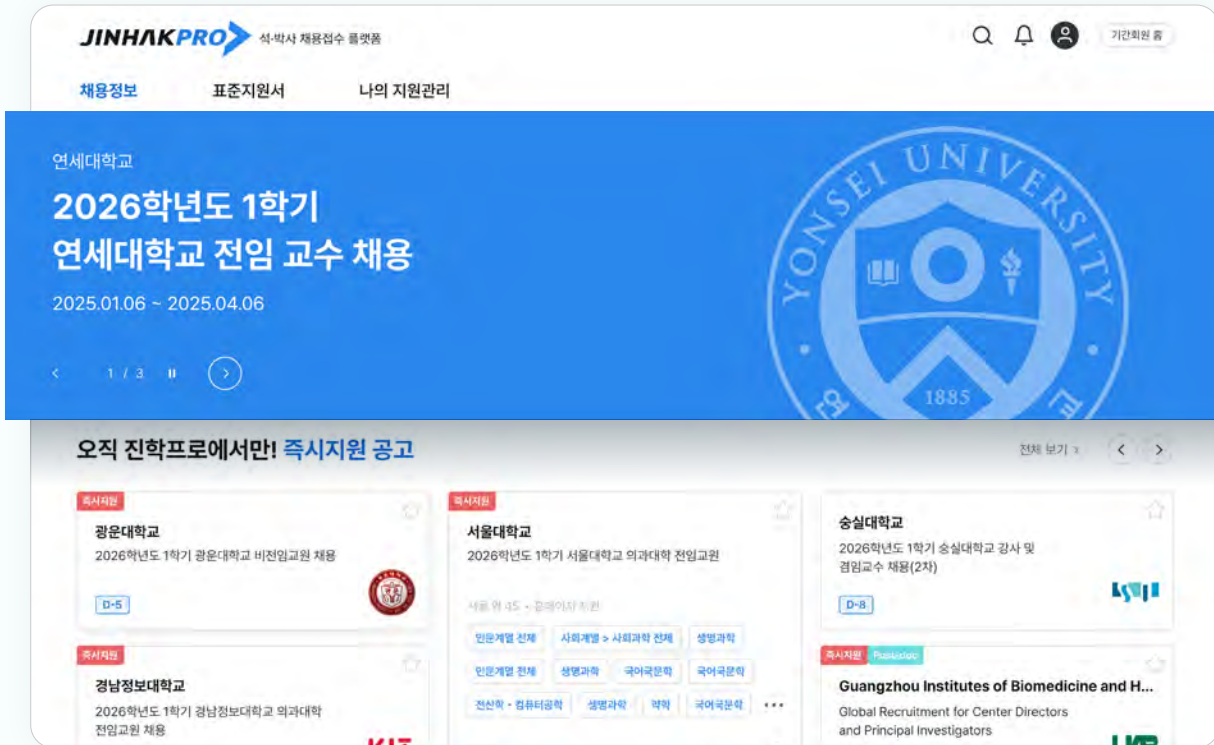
JINHAKPRO 석·박사 채용접수 플랫폼

기관회원 홈

채용정보 표준지원서 나의 지원관리

연세대학교

2026학년도 1학기
연세대학교 전임 교수 채용

2025.01.06 ~ 2025.04.06

1 / 3

YONSEI UNIVERSITY 1885

오직 진학프로에서만! 즉시지원 공고

전체 보기

즉시지원
광운대학교
2026학년도 1학기 광운대학교 비전임교원 채용
D-5

즉시지원
서울대학교
2026학년도 1학기 서울대학교 의과대학 전임교원
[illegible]
인문계열 전체 | 사회계열 > 사회과학 전체 | 생명과학
인문계열 전체 | 생명과학 | 국어국문학 | 국어국문학
전산학 · 컴퓨터공학 | 생명과학 | 약학 | 국어국문학 | ···

숭실대학교
2026학년도 1학기 숭실대학교 강사 및 겸임교수 채용(2차)
D-8

즉시지원
경남정보대학교
2026학년도 1학기 경남정보대학교 의과대학 전임교원 채용

즉시지원 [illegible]
Guangzhou Institutes of Biomedicine and H...
Global Recruitment for Center Directors and Principal Investigators